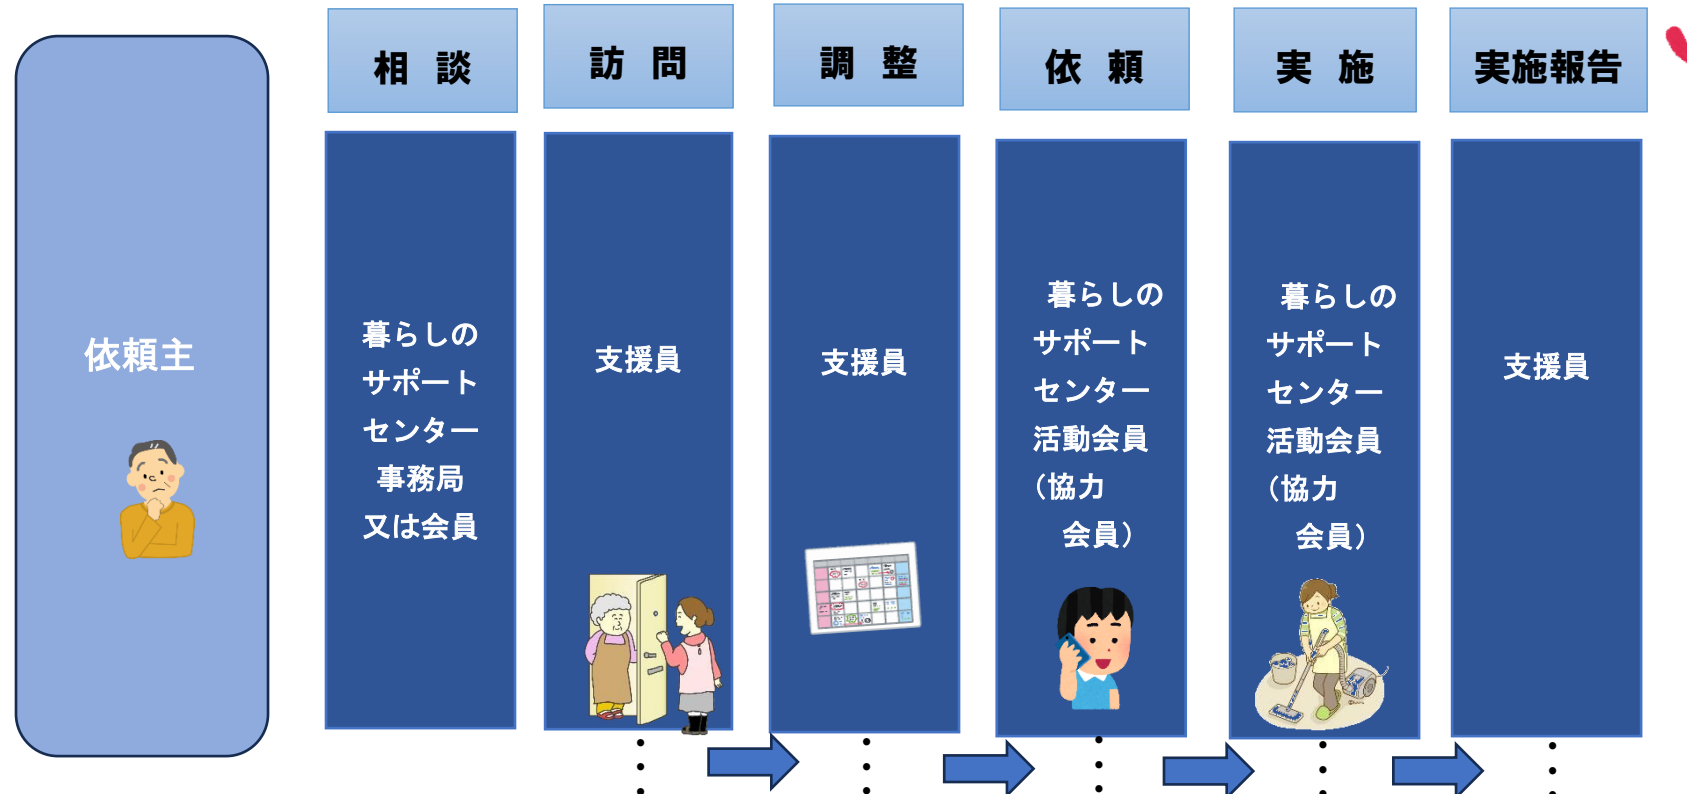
依頼主

相　談

暮らしの
サポート
センター
事務局
又は会員

訪　問

支援員

調　整

支援員

依　頼

暮らしの
サポート
センター
活動会員
（協力
会員）

実　施

暮らしの
サポート
センター
活動会員
（協力
会員）

実施報告

支援員